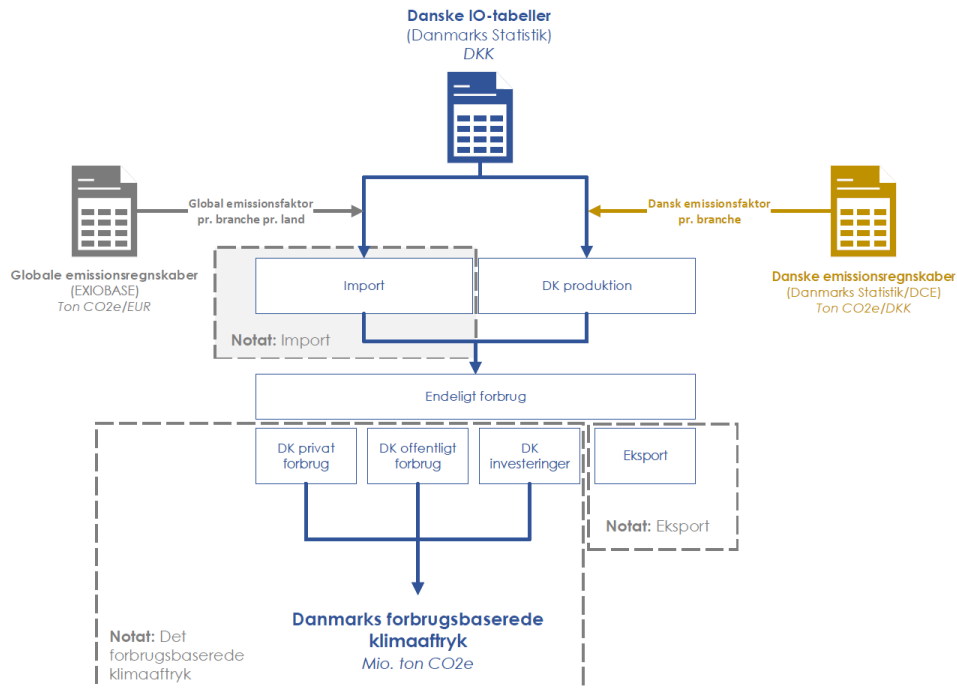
Danske IO-tabeller
(Danmarks Statistik)
DKK

Globale emissionsregnskaber
(EXIOBASE)
Ton CO2e/EUR

Global emissionsfaktor pr. branche pr. land

Dansk emissionsfaktor pr. branche

Danske emissionsregnskaber
(Danmarks Statistik/DCE)
Ton CO2e/DKK

Import

DK produktion

Notat: Import

Endeligt forbrug

DK privat forbrug

DK offentligt forbrug

DK investeringer

Eksport

Notat: Eksport

Danmarks forbrugsbaserede klimaaftryk
Mio. ton CO2e

Notat: Det forbrugsbaserede klimaaftryk